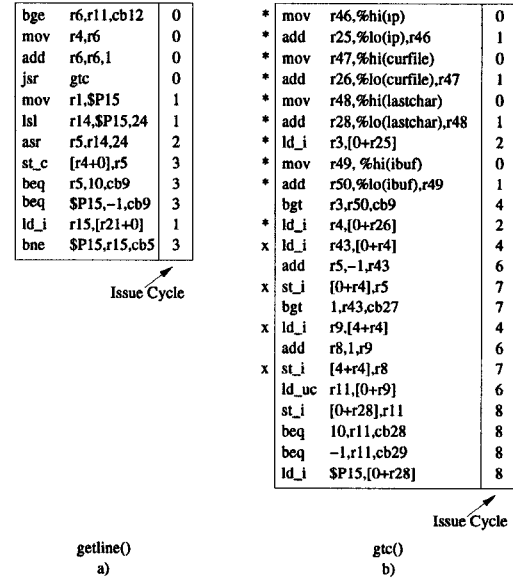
| | | |
|---|---|---|
| bge | r6,r11,cb12 | 0 |
| mov | r4,r6 | 0 |
| add | r6,r6,1 | 0 |
| jsr | gtc | 0 |
| mov | r1,\$P15 | 1 |
| lsl | r14,\$P15,24 | 1 |
| asr | r5,r14,24 | 2 |
| st_c | [r4+0],r5 | 3 |
| beq | r5,10,cb9 | 3 |
| beq | \$P15,-1,cb9 | 3 |
| ld_i | r15,[r21+0] | 1 |
| bne | \$P15,r15,cb5 | 3 |

Issue Cycle

getline()
a)

| | | | |
|---|---|---|---|
| * | mov | r46,%hi(ip) | 0 |
| * | add | r25,%lo(ip),r46 | 1 |
| * | mov | r47,%hi(curfile) | 0 |
| * | add | r26,%lo(curfile),r47 | 1 |
| * | mov | r48,%hi(lastchar) | 0 |
| * | add | r28,%lo(lastchar),r48 | 1 |
| * | ld_i | r3,[0+r25] | 2 |
| * | mov | r49, %hi(ibuf) | 0 |
| * | add | r50,%lo(ibuf),r49 | 1 |
| | bgt | r3,r50,cb9 | 4 |
| * | ld_i | r4,[0+r26] | 2 |
| x | ld_i | r43,[0+r4] | 4 |
| | add | r5,-1,r43 | 6 |
| x | st_i | [0+r4],r5 | 7 |
| | bgt | 1,r43,cb27 | 7 |
| x | ld_i | r9,[4+r4] | 4 |
| | add | r8,1,r9 | 6 |
| x | st_i | [4+r4],r8 | 7 |
| | ld_uc | r11,[0+r9] | 6 |
| | st_i | [0+r28],r11 | 8 |
| | beq | 10,r11,cb28 | 8 |
| | beq | -1,r11,cb29 | 8 |
| | ld_i | \$P15,[0+r28] | 8 |

Issue Cycle

gtc()
b)